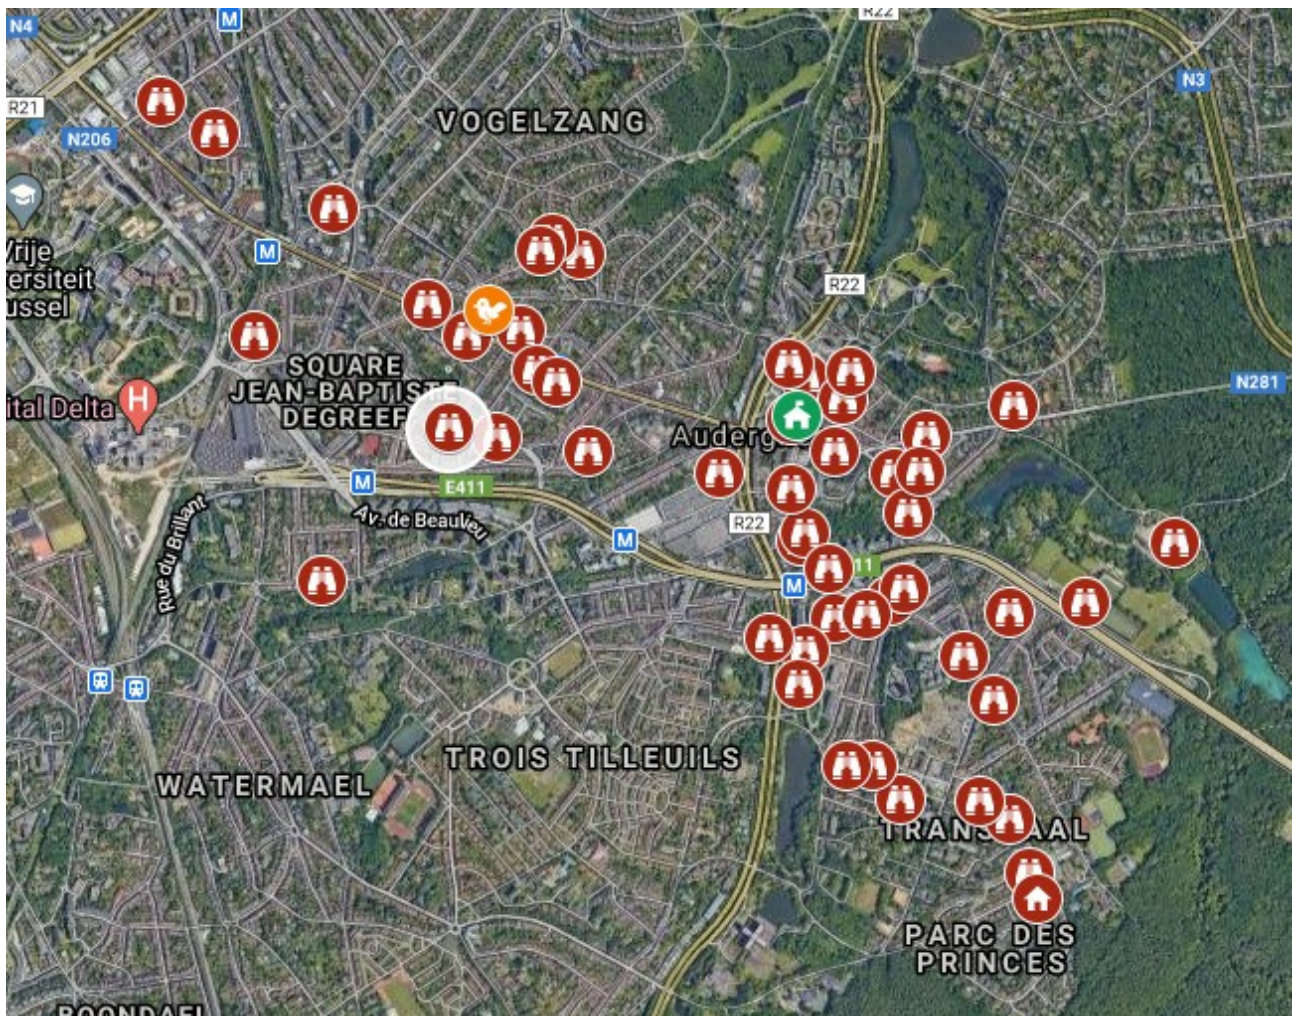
N4
M
R22
R21
N206
N3
VOGELZANG
M
Vrije
ersiteit
ussel
R22
SQUARE
JEAN-BAPTISTE
DEGREEF
N281
ital Delta
H
Auderg
M
E411
Av. de Beaulieu
Rue du Brillant
R22
M
11
M
TROIS TILLEULS
WATERMAEL
TRANS AAL
PARC DES
PRINCES
BOONDAEL